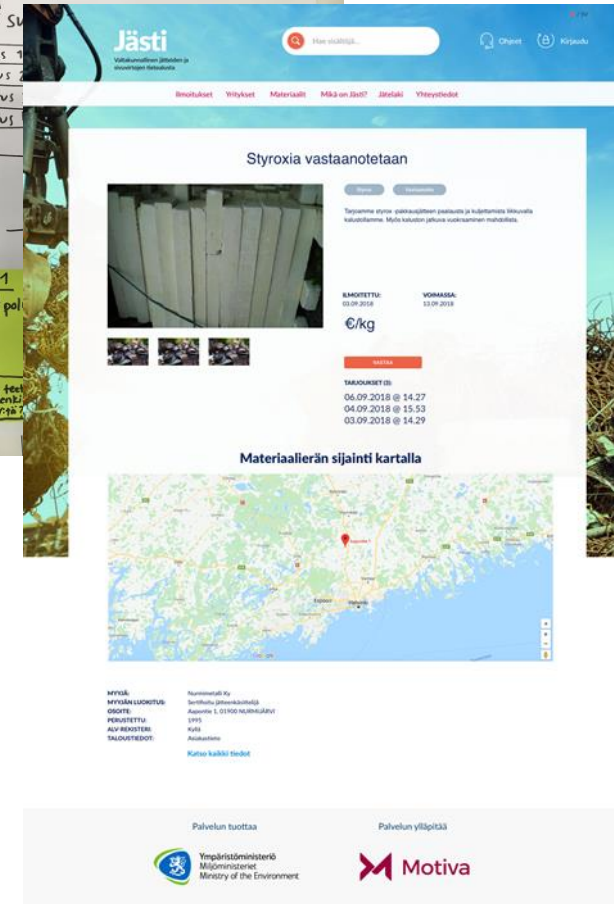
Jästi
Valtakunnallinen jätteiden ja sivuvirtojen tietoalusta

Hae sivuilta...

Ohjeet Kirjaudu

Ilmoitukset Yritykset Materiaalit Mikä on Jästi? Jätelaki Yhteystiedot

Styroxia vastaanotetaan

Styrox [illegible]

Tarjoamme styrox -pakkausjätteen paalausta ja kuljettamista liikkuvalla kalustollamme. Myös kaluston jatkuva vuokraaminen mahdollista.

ILMOITETTU: 03.09.2018
VOIMASSA: 13.09.2018

€/kg

VASTAA

TARJOUKSET (3):
06.09.2018 @ 14.27
04.09.2018 @ 15.53
03.09.2018 @ 14.29

Materiaalierän sijainti kartalla

MYYJÄ: Nurmimetalli Ky
MYYJÄN LUOKITUS: Sertifioitu jätteenkäsittelijä
OSOITE: Aapontie 1, 01900 NURMIJÄRVI
PERUSTETTU: 1995
ALV-REKISTERI: Kyllä
TALOUSTIEDOT: Asiakastieto

Katso kaikki tiedot

Palvelun tuottaa
Ympäristöministeriö
Miljöministeriet
Ministry of the Environment

Palvelun ylläpitää
Motiva